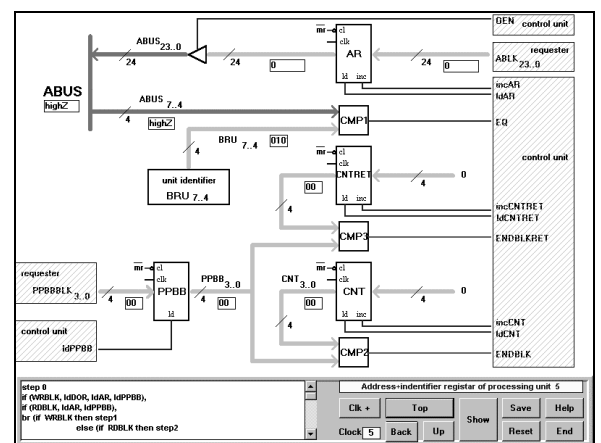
$\overline{mr}$ cl clk AR ld inc

OEN control unit

ABUS$_{23..0}$

24

24

0

requester ABLK$_{23..0}$

24

0

ABUS

highZ

ABUS $_{7..4}$

4

highZ

incAR
ldAR

CMP1

EQ

BRU $_{7..4}$

010

4

$\overline{mr}$ cl clk CNTRET ld inc

control unit

unit identifier BRU $_{7..4}$

00

4

0

incCNTRET
ldCNTRET

4

CMP3

ENDBLKRET

requester PPBBBLK$_{3..0}$

$\overline{mr}$ cl clk PPBB ld

4

00

PPBB$_{3..0}$

4

00

CNT$_{3..0}$

$\overline{mr}$ cl clk CNT ld inc

00

4

0

control unit ldPPBB

4

incCNT
ldCNT

CMP2

ENDBLK

step 0
if (WRBLK, ldDOR, ldAR, ldPPBB),
if (RDBLK, ldAR, ldPPBB),
br (if WRBLK then step1
else (if RDBLK then step2

Address+indentifier registar of processing unit 5

Clk + | Top | Show | Save | Help

Clock 5 | Back | Up | Reset | End